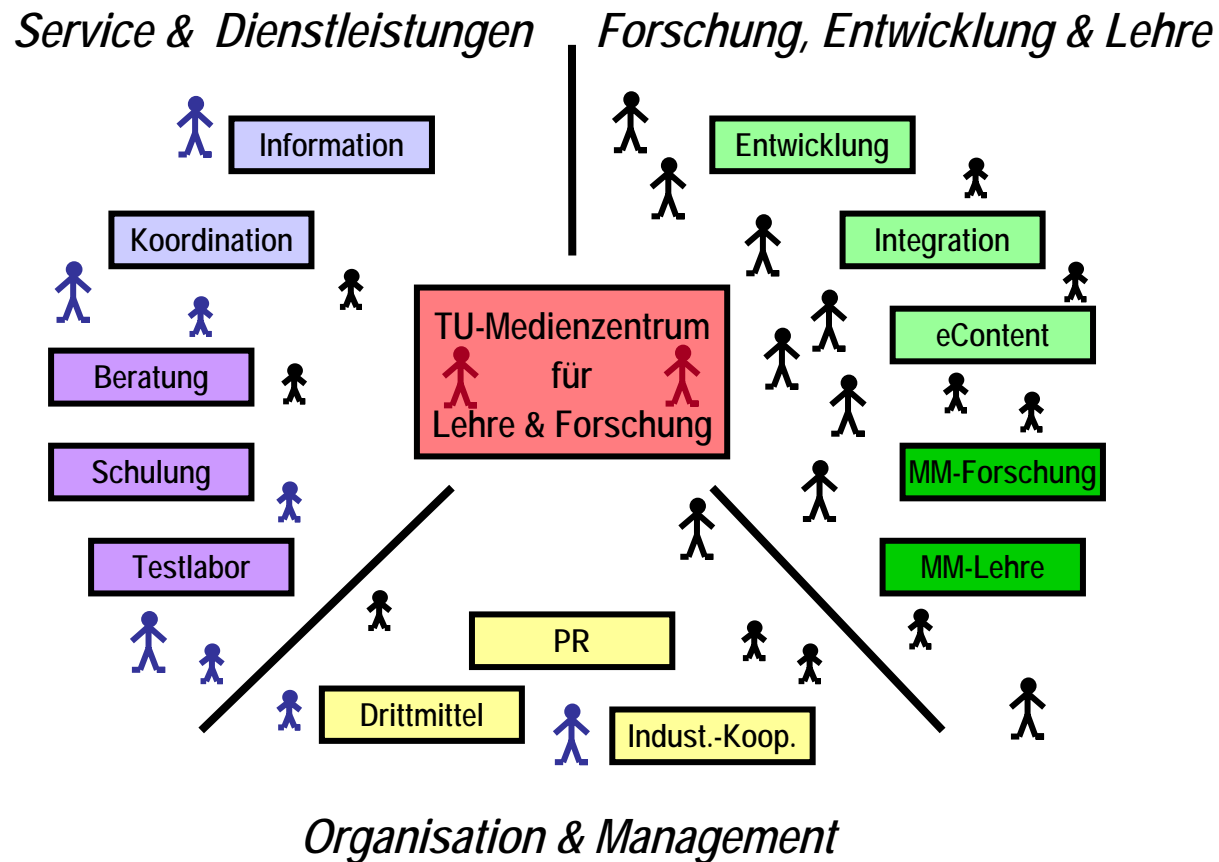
Service & Dienstleistungen

Forschung, Entwicklung & Lehre

Information

Koordination

Beratung

Schulung

Testlabor

TU-Medienzentrum für Lehre & Forschung

Entwicklung

Integration

eContent

MM-Forschung

MM-Lehre

PR

Drittmittel

Indust.-Koop.

Organisation & Management